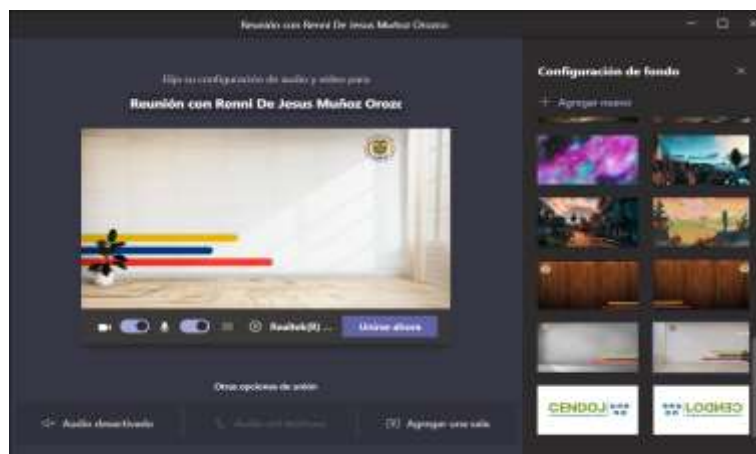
Reunión con Renni De Jesus Muñoz Orozco

Elija su configuración de audio y vídeo para

Reunión con Renni De Jesus Muñoz Orozc

Realtek(R) ...

Unirse ahora

Otras opciones de unión

Audio desactivado

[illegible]

Agregar una sala

Configuración de fondo

+ Agregar nuevo

CENDOJ

CENDOJ